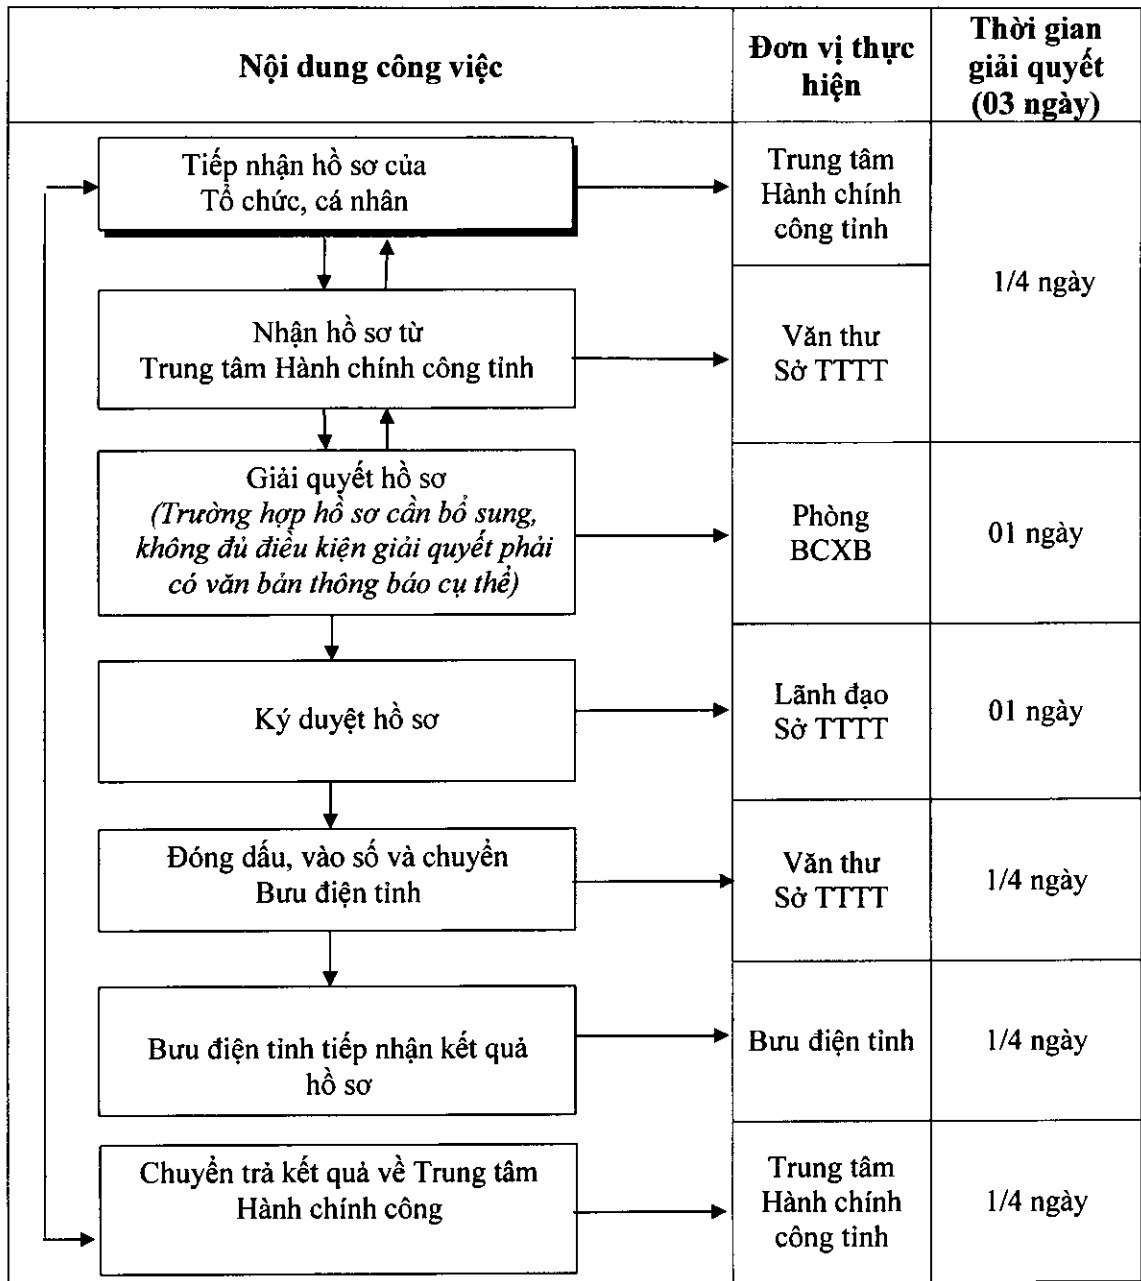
| Nội dung công việc | Đơn vị thực hiện | Thời gian giải quyết (03 ngày) |
|---|---|---|
| Tiếp nhận hồ sơ của Tổ chức, cá nhân | Trung tâm Hành chính công tỉnh | 1/4 ngày |
| Nhận hồ sơ từ Trung tâm Hành chính công tỉnh | Văn thư Sở TTTT | |
| Giải quyết hồ sơ *(Trường hợp hồ sơ cần bổ sung, không đủ điều kiện giải quyết phải có văn bản thông báo cụ thể)* | Phòng BCXB | 01 ngày |
| Ký duyệt hồ sơ | Lãnh đạo Sở TTTT | 01 ngày |
| Đóng dấu, vào số và chuyển Bưu điện tỉnh | Văn thư Sở TTTT | 1/4 ngày |
| Bưu điện tỉnh tiếp nhận kết quả hồ sơ | Bưu điện tỉnh | 1/4 ngày |
| Chuyển trả kết quả về Trung tâm Hành chính công | Trung tâm Hành chính công tỉnh | 1/4 ngày |